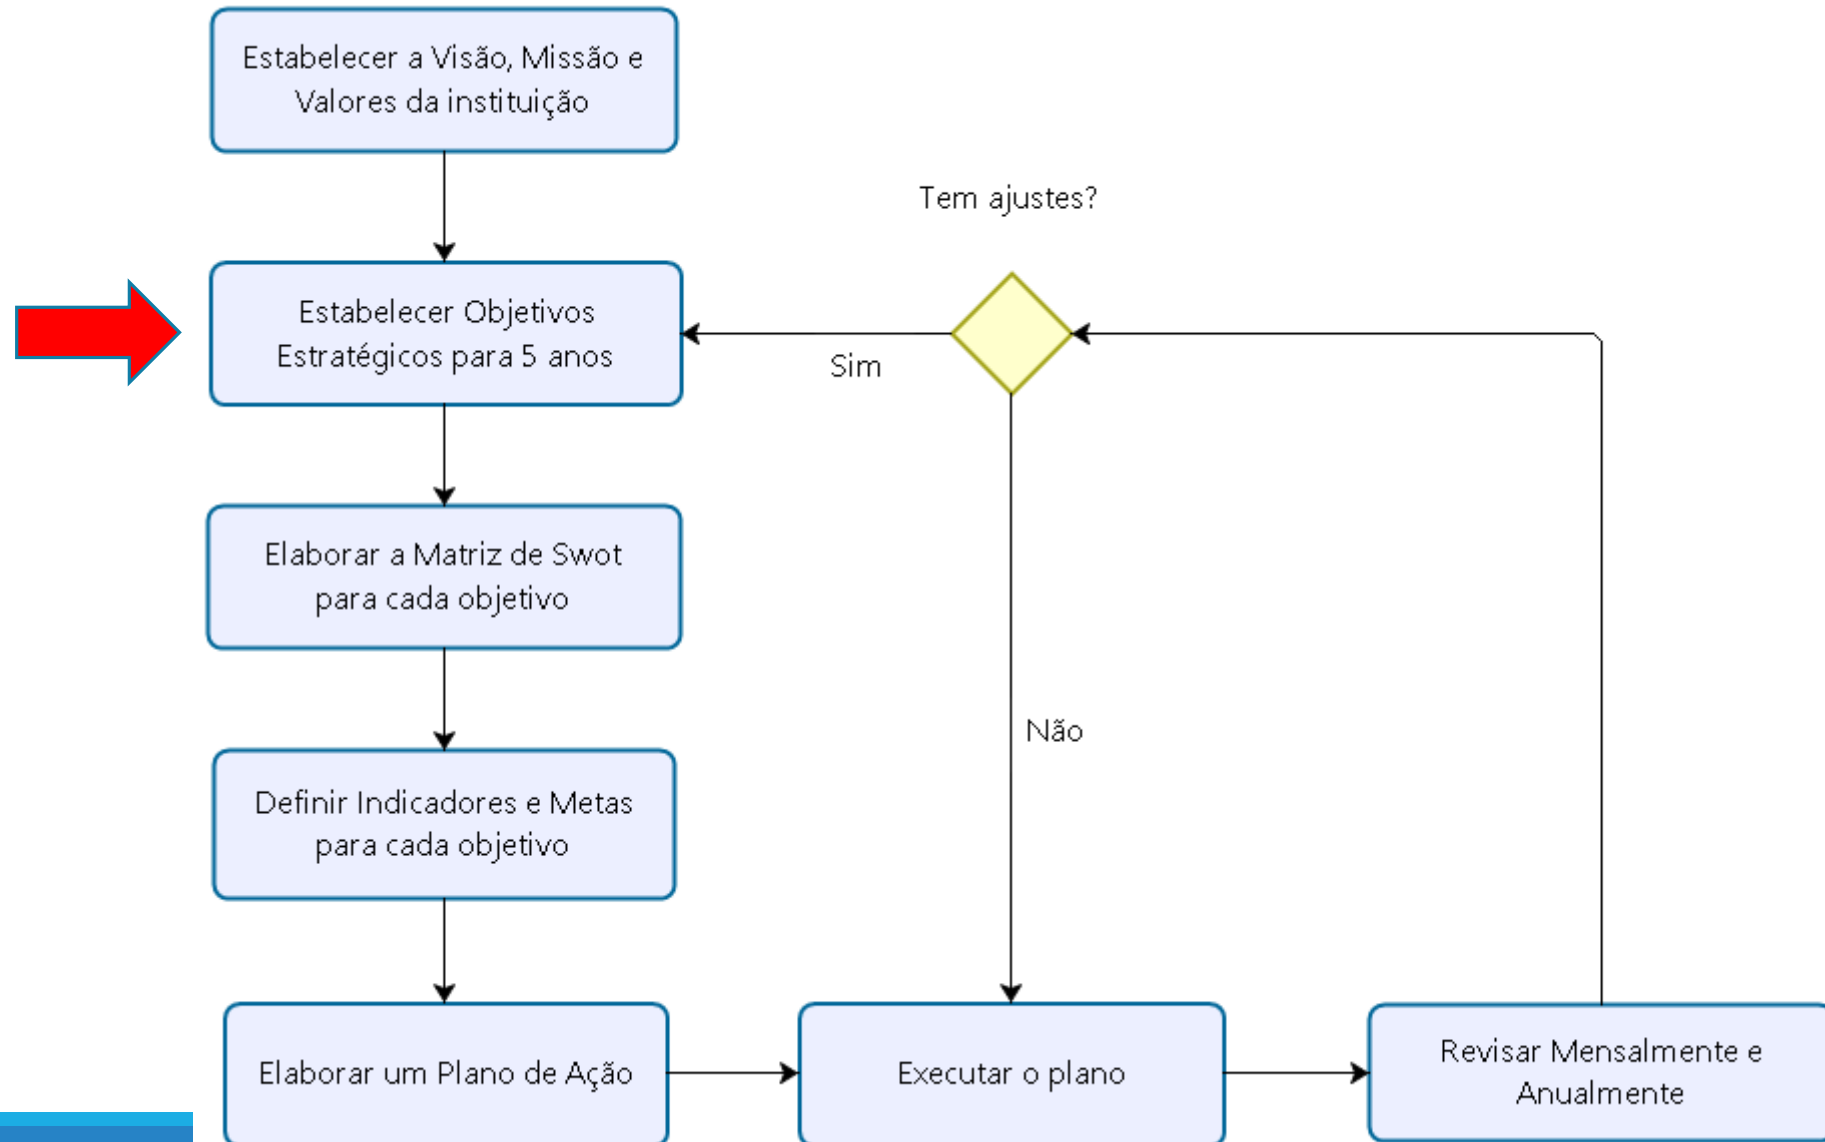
Estabelecer a Visão, Missão e Valores da instituição

Tem ajustes?

Estabelecer Objetivos Estratégicos para 5 anos

Sim

Elaborar a Matriz de Swot para cada objetivo

Não

Definir Indicadores e Metas para cada objetivo

Elaborar um Plano de Ação

Executar o plano

Revisar Mensalmente e Anualmente